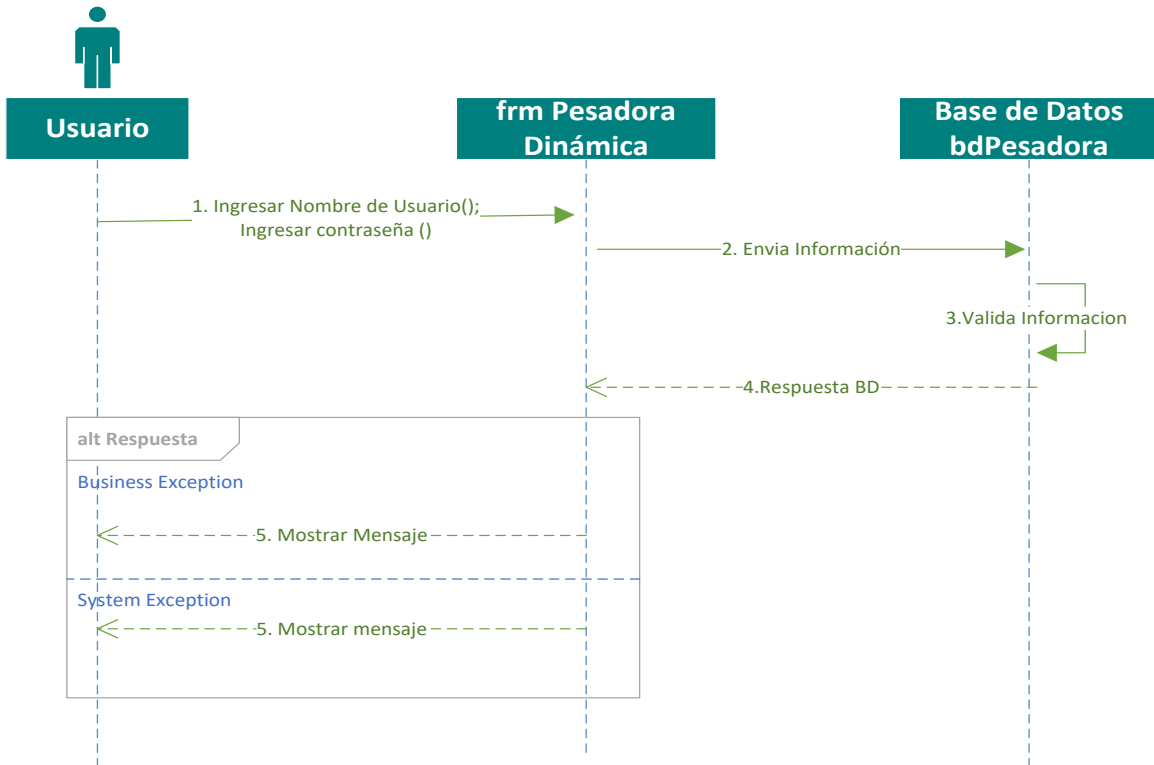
Usuario

frm Pesadora Dinámica

Base de Datos bdPesadora

1. Ingresar Nombre de Usuario(); Ingresar contraseña ()

2. Envia Información

3.Valida Informacion

4.Respuesta BD

alt Respuesta

Business Exception

5. Mostrar Mensaje

System Exception

5. Mostrar mensaje